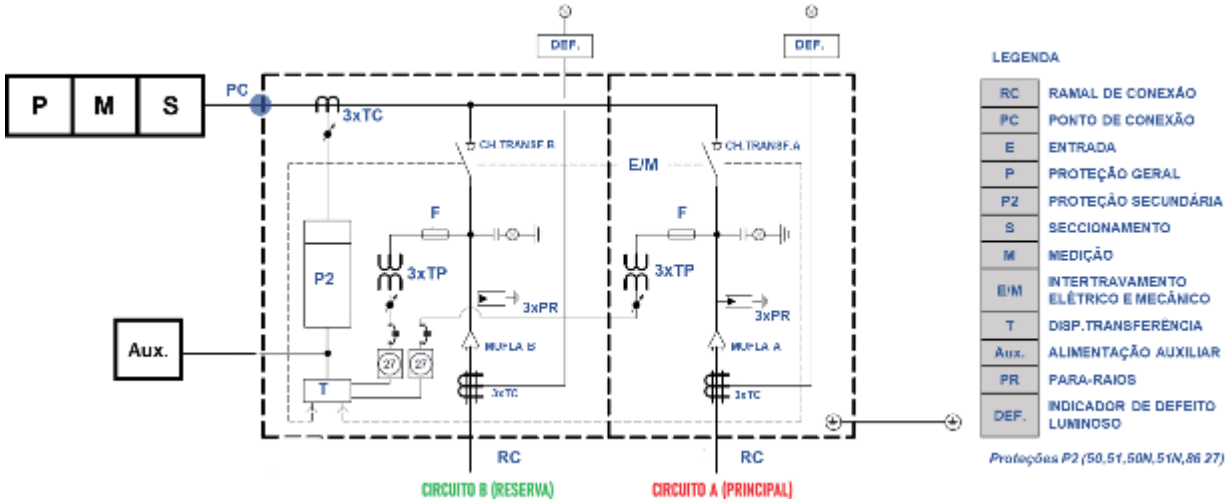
P | M | S

PC

3xTC

DEF.

DEF.

CH.TRANSF.B

CH.TRANSF.A

E/M

F

F

3xTP

3xTP

P2

3xPR

3xPR

Aux.

27

27

MUFLA B

MUFLA A

T

3xTC

3xTC

RC

RC

CIRCUITO B (RESERVA)

CIRCUITO A (PRINCIPAL)

LEGENDA

| | |
|---|---|
| RC | RAMAL DE CONEXÃO |
| PC | PONTO DE CONEXÃO |
| E | ENTRADA |
| P | PROTEÇÃO GERAL |
| P2 | PROTEÇÃO SECUNDÁRIA |
| S | SECCIONAMENTO |
| M | MEDIÇÃO |
| E/M | INTERTRAVAMENTO ELÉTRICO E MECÂNICO |
| T | DISP.TRANSFERÊNCIA |
| Aux. | ALIMENTAÇÃO AUXILIAR |
| PR | PARA-RAIOS |
| DEF. | INDICADOR DE DEFEITO LUMINOSO |

Proteções P2 (50,51,50N,51N,86 27)